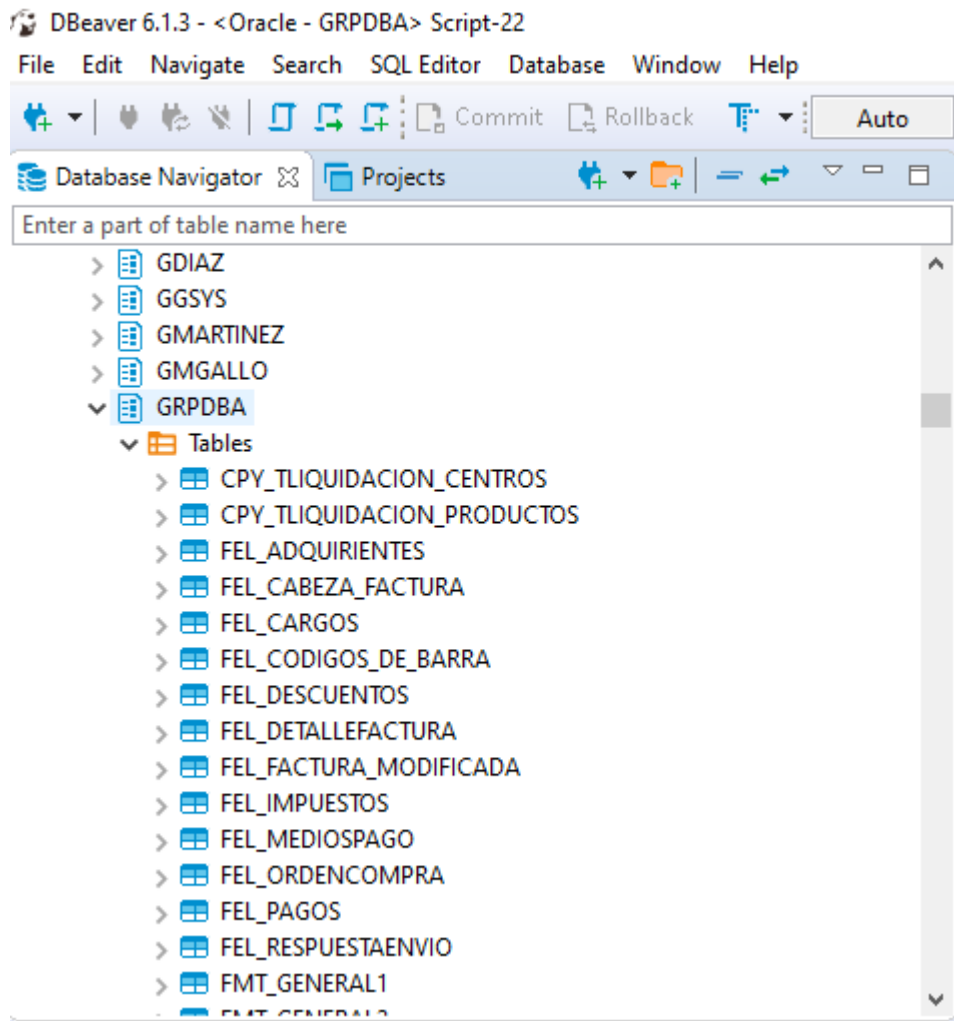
DBeaver 6.1.3 - <Oracle - GRPDBA> Script-22

File Edit Navigate Search SQL Editor Database Window Help

Commit Rollback Auto

Database Navigator Projects

Enter a part of table name here

GDIAZ
GGSYS
GMARTINEZ
GMGALLO
GRPDBA
Tables
CPY_TLIQUIDACION_CENTROS
CPY_TLIQUIDACION_PRODUCTOS
FEL_ADQUIRIENTES
FEL_CABEZA_FACTURA
FEL_CARGOS
FEL_CODIGOS_DE_BARRA
FEL_DESCUENTOS
FEL_DETALLEFACTURA
FEL_FACTURA_MODIFICADA
FEL_IMPUESTOS
FEL_MEDIOSPAGO
FEL_ORDENCOMPRA
FEL_PAGOS
FEL_RESPUESTAENVIO
FMT_GENERAL1
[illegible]